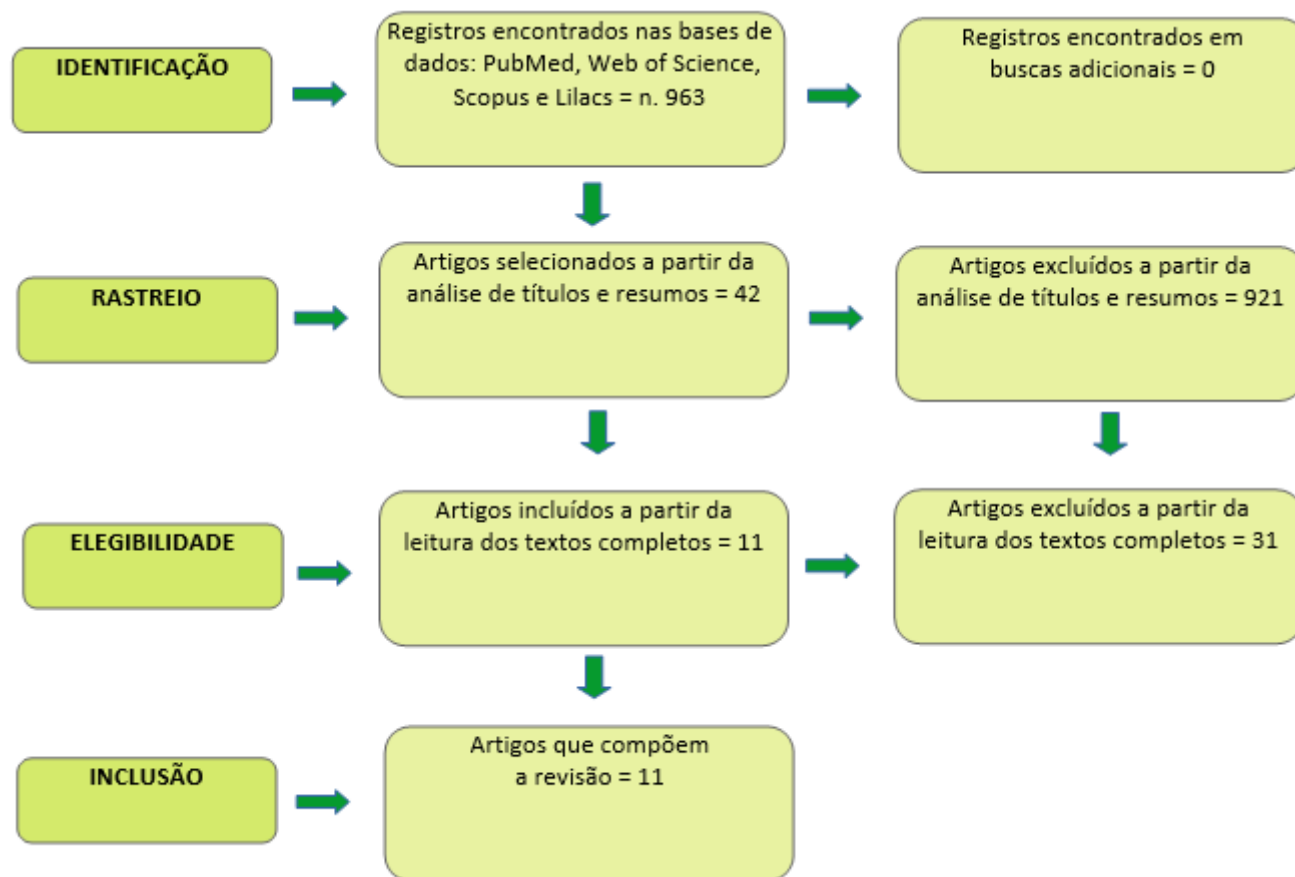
IDENTIFICAÇÃO

Registros encontrados nas bases de dados: PubMed, Web of Science, Scopus e Lilacs = n. 963

Registros encontrados em buscas adicionais = 0

RASTREIO

Artigos selecionados a partir da análise de títulos e resumos = 42

Artigos excluídos a partir da análise de títulos e resumos = 921

ELEGIBILIDADE

Artigos incluídos a partir da leitura dos textos completos = 11

Artigos excluídos a partir da leitura dos textos completos = 31

INCLUSÃO

Artigos que compõem a revisão = 11